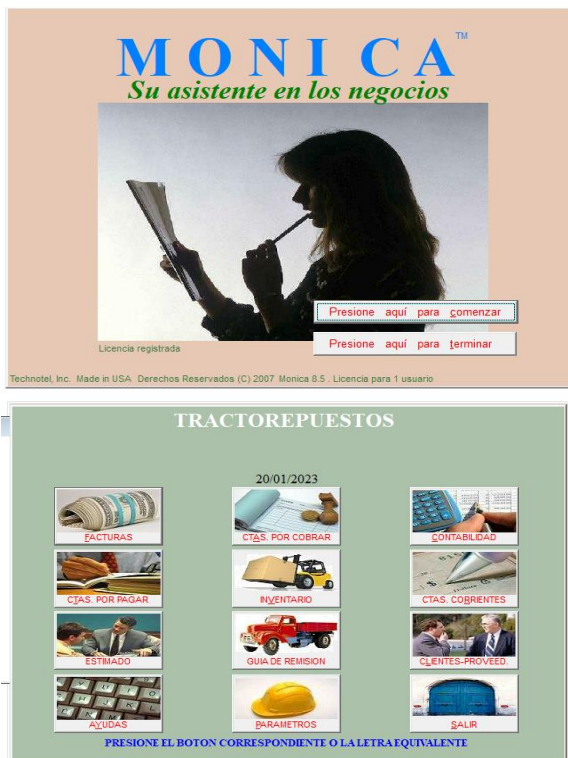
MONICA™

Su asistente en los negocios

Presione aquí para comenzar

Presione aquí para terminar

Licencia registrada

Technotel, Inc. Made in USA Derechos Reservados (C) 2007 Monica 8.5 . Licencia para 1 usuario

TRACTOREPUESTOS

20/01/2023

FACTURAS

CTAS. POR COBRAR

CONTABILIDAD

CTAS. POR PAGAR

INVENTARIO

CTAS. CORRIENTES

ESTIMADO

GUIA DE REMISION

CLIENTES-PROVEED.

AYUDAS

PARAMETROS

SALIR

PRESIONE EL BOTON CORRESPONDIENTE O LA LETRA EQUIVALENTE